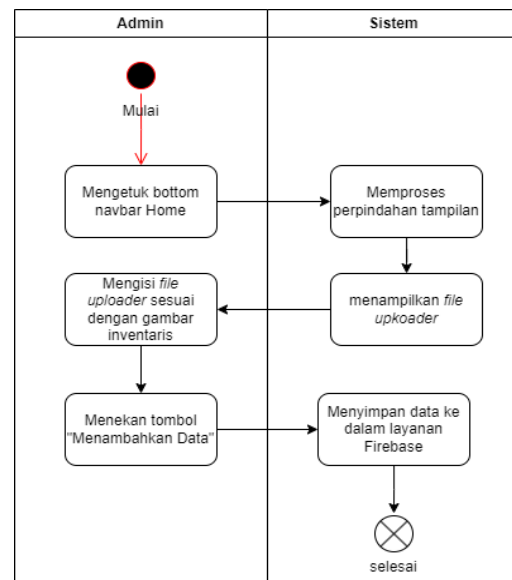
| Admin | Sistem |
|---|---|

Mulai

Mengetuk bottom navbar Home

Memproses perpindahan tampilan

menampilkan *file upkoader*

Mengisi *file uploader* sesuai dengan gambar inventaris

Menekan tombol "Menambahkan Data"

Menyimpan data ke dalam layanan Firebase

selesai